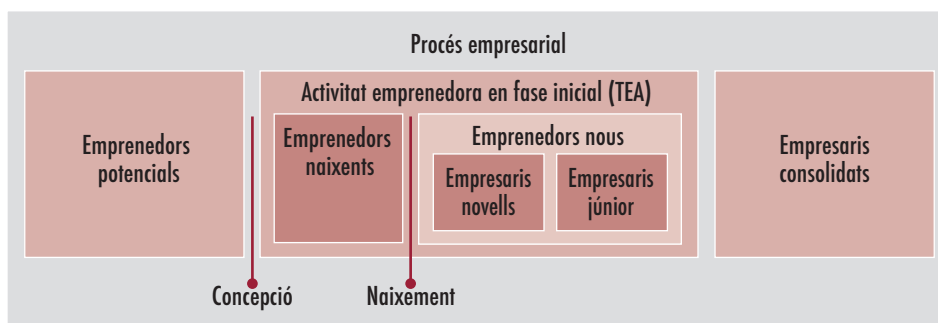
Procés empresarial

Emprenedors potencials

Activitat emprenedora en fase inicial (TEA)

Emprenedors naixents

Emprenedors nous

Empresaris novells

Empresaris júnior

Empresaris consolidats

Concepció

Naixement